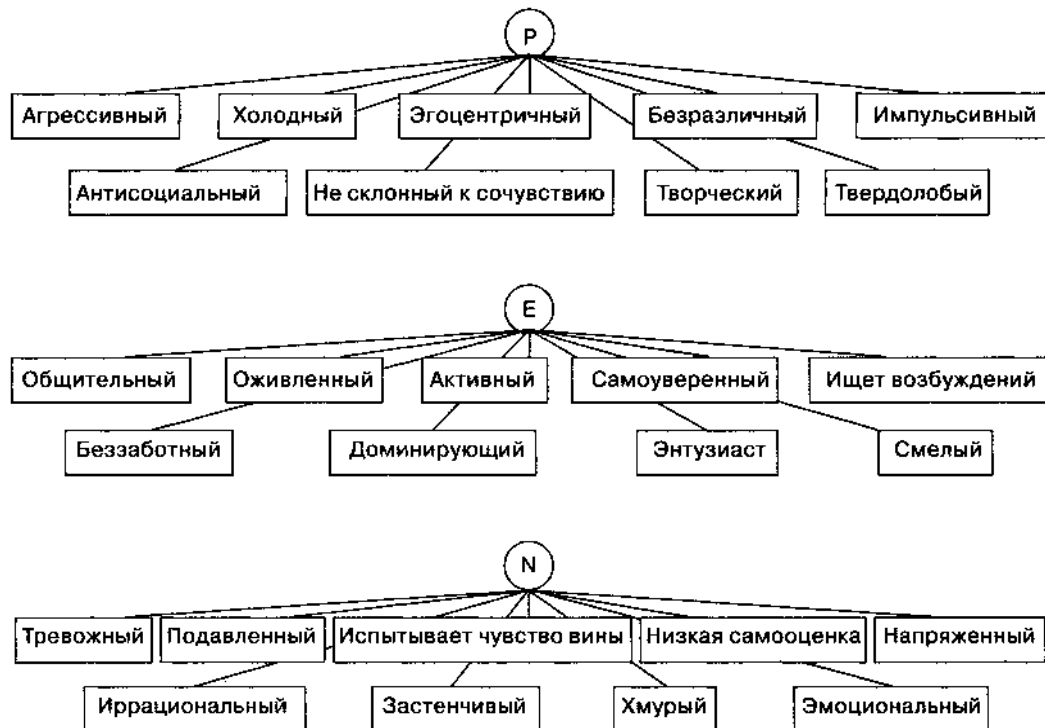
P

Агрессивный

Холодный

Эгоцентричный

Безразличный

Импульсивный

Антисоциальный

Не склонный к сочувствию

Творческий

Твердолобый

E

Общительный

Оживленный

Активный

Самоуверенный

Ищет возбуждений

Беззаботный

Доминирующий

Энтузиаст

Смелый

N

Тревожный

Подавленный

Испытывает чувство вины

Низкая самооценка

Напряженный

Иррациональный

Застенчивый

Хмурый

Эмоциональный